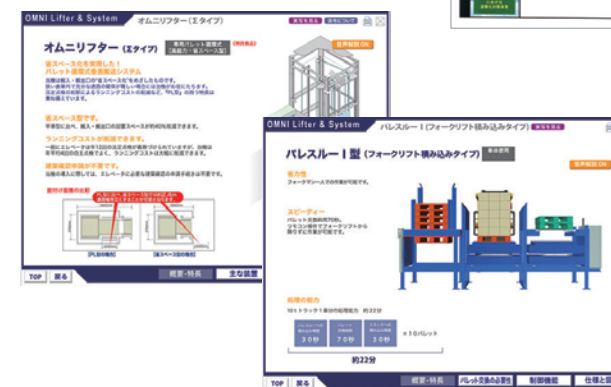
OMNI Lifter & System　オムニリフター（Eタイプ）

オムニリフター（Eタイプ）

専用パレット搬送式［高能力・省スペース型］

音声解説 ON

省スペースを実現した！
パレット搬送式垂直搬送システム

省スペース型です。

ランニングコストが削減できます。

設置確認申請が不要です。

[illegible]

［PL型の場合］

［省スペース型の場合］

TOP　戻る

概要・特長　主な装置

OMNI Lifter & System　パレスルーⅠ（フォークリフト積み込みタイプ）

パレスルーⅠ型（フォークリフト積み込みタイプ）

音声解説 ON

省力化
フォークマン一人での作業が可能です。

スピーディー

荷役の能力
10tトラック1車分の荷役能力　約22分

30秒　70秒　30秒　×10パレット

約22分

TOP　戻る

概要・特長　パレット交換の必要性　制御機能　仕様と